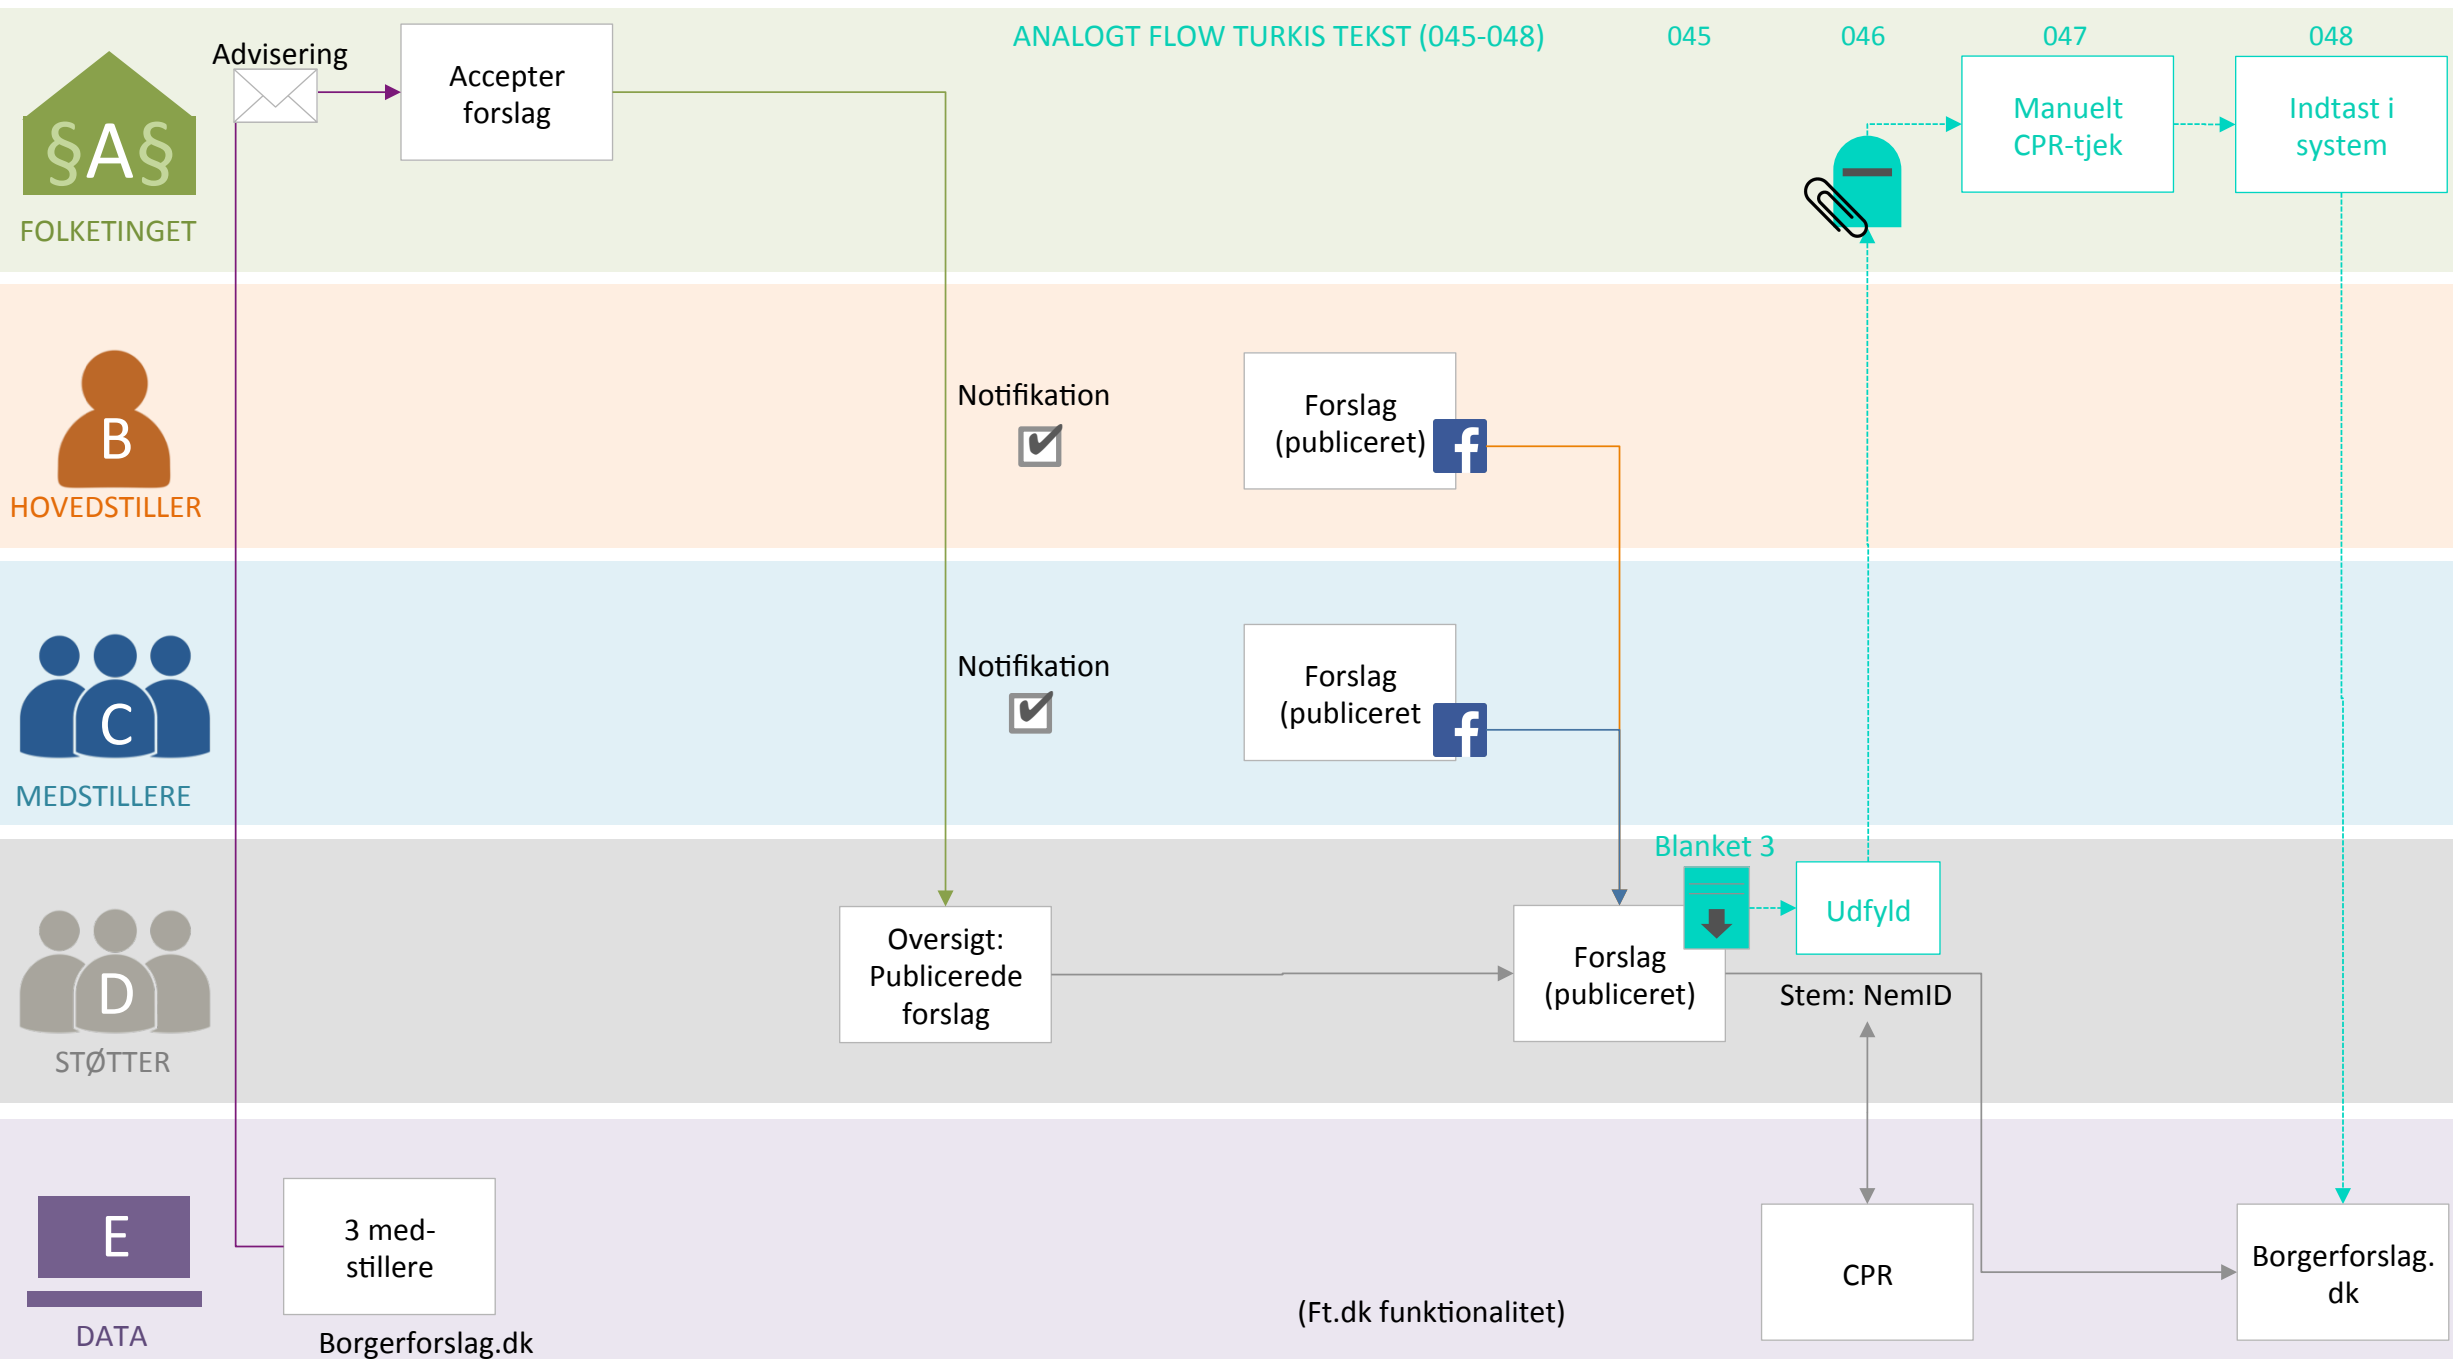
§A§
FOLKETINGET

Advisering

Accepter forslag

ANALOGT FLOW TURKIS TEKST (045-048)

045

046

047

048

Manuelt CPR-tjek

Indtast i system

B
HOVEDSTILLER

Notifikation

Forslag (publiceret)

C
MEDSTILLERE

Notifikation

Forslag (publiceret

D
STØTTER

Oversigt: Publicerede forslag

Blanket 3

Udfyld

Forslag (publiceret)

Stem: NemID

E
DATA

3 med-stillere

Borgerforslag.dk

(Ft.dk funktionalitet)

CPR

Borgerforslag.dk